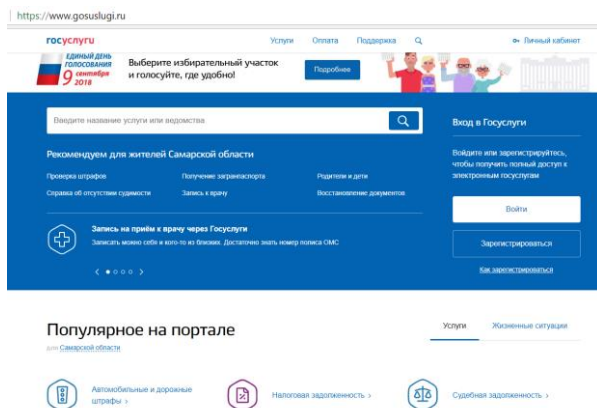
https://www.gosuslugi.ru

госуслуги

Услуги Оплата Поддержка

Личный кабинет

ЕДИНЫЙ ДЕНЬ ГОЛОСОВАНИЯ 9 сентября 2018

Выберите избирательный участок и голосуйте, где удобно!

Подробнее

Введите название услуги или ведомства

Рекомендуем для жителей Самарской области

Проверка штрафов
Получение загранпаспорта
Родители и дети
Справка об отсутствии судимости
Запись к врачу
Восстановление документов

Запись на приём к врачу через Госуслуги

Записать можно себя и кого-то из близких. Достаточно знать номер полиса ОМС

Вход в Госуслуги

Войдите или зарегистрируйтесь, чтобы получить полный доступ к электронным госуслугам

Войти

Зарегистрироваться

Как зарегистрироваться

Популярное на портале

для Самарской области

Услуги
Жизненные ситуации

Автомобильные и дорожные штрафы ›
Налоговая задолженность ›
Судебная задолженность ›